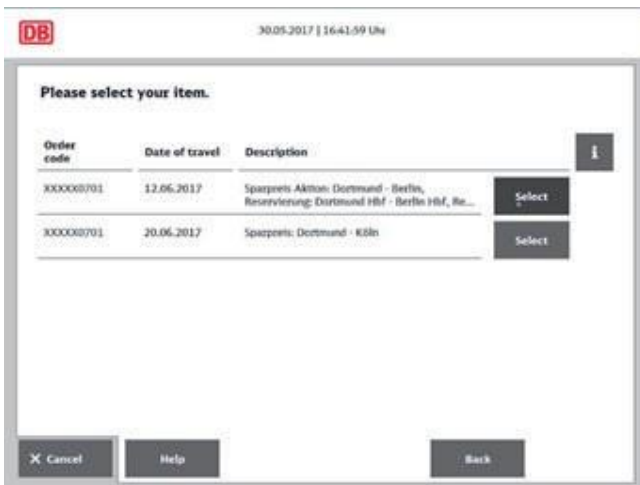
DB

30.05.2017 | 16:41:59 Uhr

Please select your item.

| Order code | Date of travel | Description | |
|---|---|---|---|
| XXXXX0701 | 12.06.2017 | Sparpreis Aktion: Dortmund - Berlin, Reservierung: Dortmund Hbf - Berlin Hbf, Re... | Select |
| XXXXX0701 | 20.06.2017 | Sparpreis: Dortmund - Köln | Select |

i

X Cancel

Help

Back